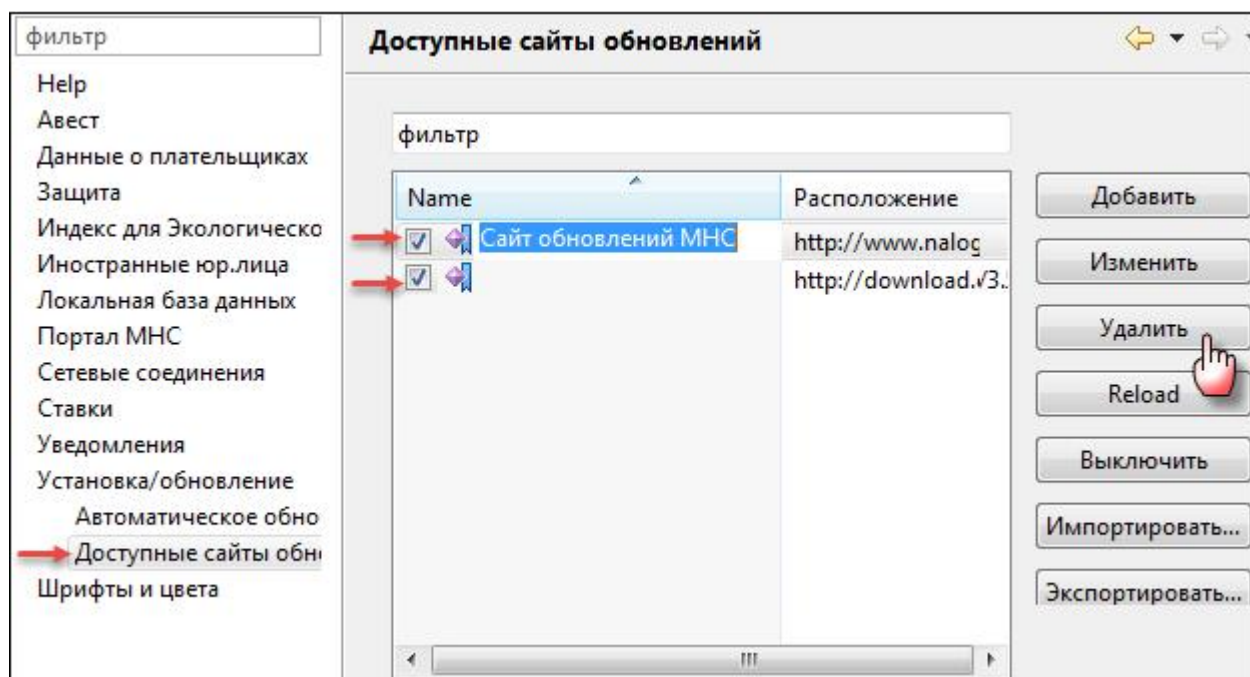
фильтр
Help
Авест
Данные о плательщиках
Защита
Индекс для Экологическо
Иностранные юр.лица
Локальная база данных
Портал МНС
Сетевые соединения
Ставки
Уведомления
Установка/обновление
Автоматическое обно
Доступные сайты обн
Шрифты и цвета

Доступные сайты обновлений

фильтр

| Name | Расположение |
|---|---|
| Сайт обновлений МНС | http://www.nalog |
| | http://download.√3. |

Добавить
Изменить
Удалить
Reload
Выключить
Импортировать...
Экспортировать...